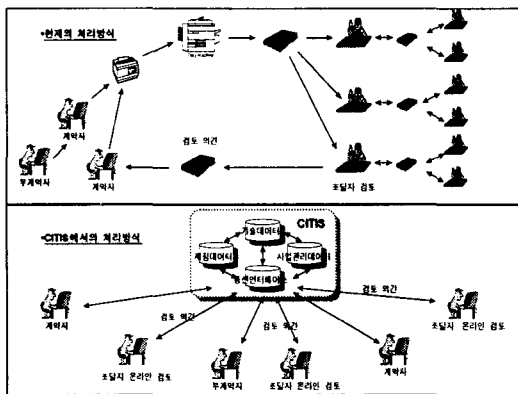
•현재의 처리방식

계약자

부계약자

계약자

검토 의견

조달자 검토

•CITIS에서의 처리방식

CITIS

기술데이터

제원데이터

사업관리데이터

통합인터페이스

검토 의견

검토 의견

검토 의견

검토 의견

계약자

조달자 온라인 검토

부계약자

조달자 온라인 검토

계약자

조달자 온라인 검토